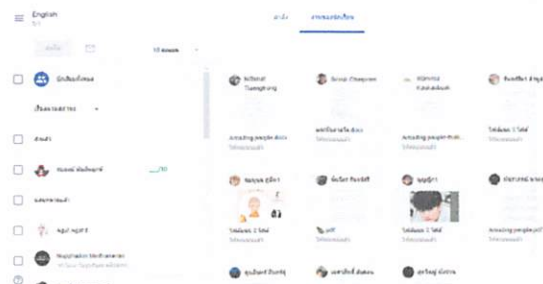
English

สตรีม งานของนักเรียน

ส่งคืน

10 คะแนน

นักเรียนทั้งหมด

เรียงตามสถานะ

ส่งแล้ว

______/10

มอบหมายแล้ว

Nithinat Tuangthong

Srinid Chaopreen

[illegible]

Amazing people.docx

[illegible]

Amazing people.docx

ไม่มีไฟล์แนบ 1 ไฟล์

Amazing people.docx

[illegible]

ไม่มีไฟล์แนบ 1 ไฟล์

.pdf

ไม่มีไฟล์แนบ 1 ไฟล์

Amazing people.docx